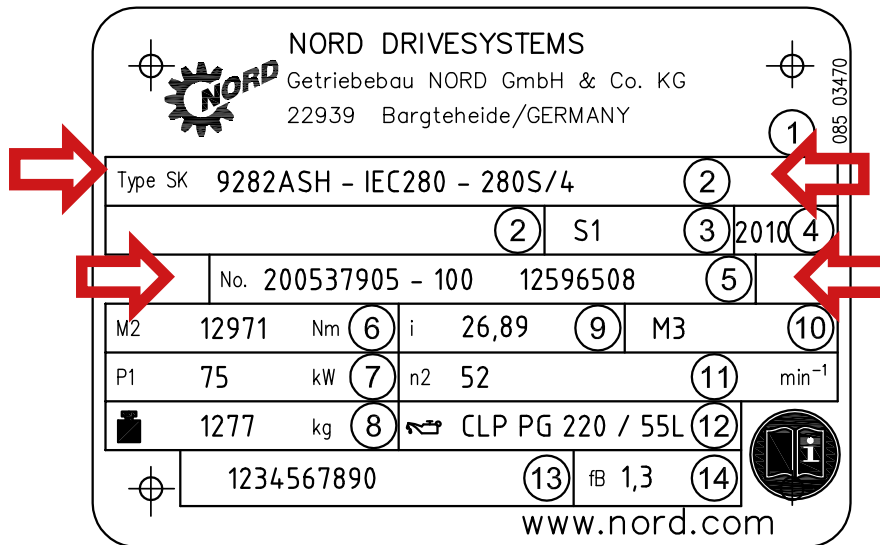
NORD DRIVESYSTEMS
Getriebebau NORD GmbH & Co. KG
22939 Bargteheide/GERMANY

NORD

085 03470

1

Type SK 9282ASH – IEC280 – 280S/4 2

2 S1 3 2010 4

No. 200537905 – 100 12596508 5

M2 12971 Nm 6 i 26,89 9 M3 10

P1 75 kW 7 n2 52 11 min$^{-1}$

1277 kg 8 CLP PG 220 / 55L 12

1234567890 13 fB 1,3 14

www.nord.com